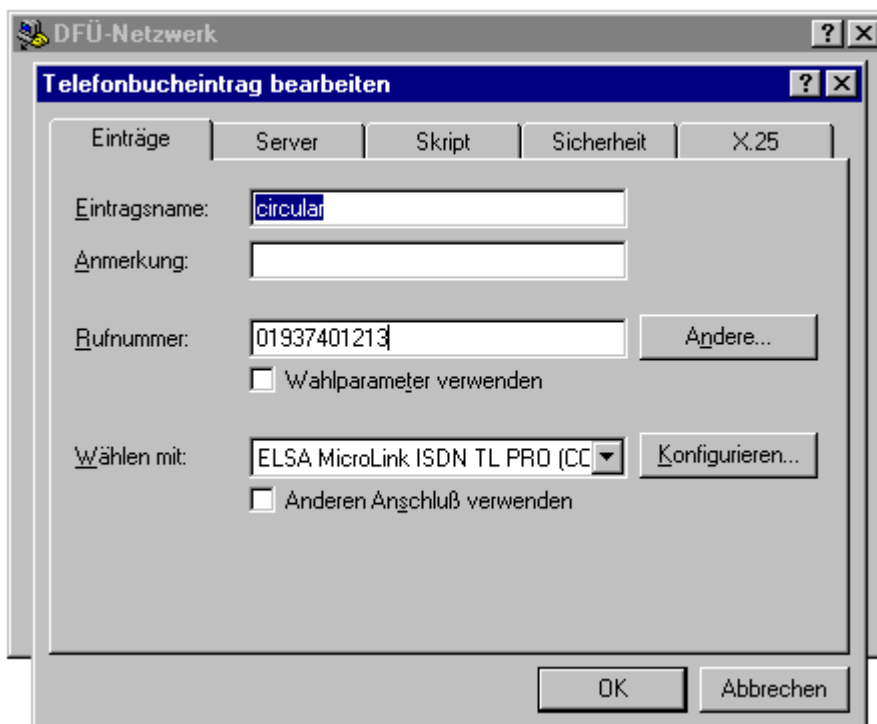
DFÜ-Netzwerk

Telefonbucheintrag bearbeiten

Einträge | Server | Skript | Sicherheit | X.25

Eintragsname: circular

Anmerkung:

Rufnummer: 01937401213

Andere...

Wahlparameter verwenden

Wählen mit: ELSA MicroLink ISDN TL PRO (CC

Konfigurieren...

Anderen Anschluß verwenden

OK

Abbrechen